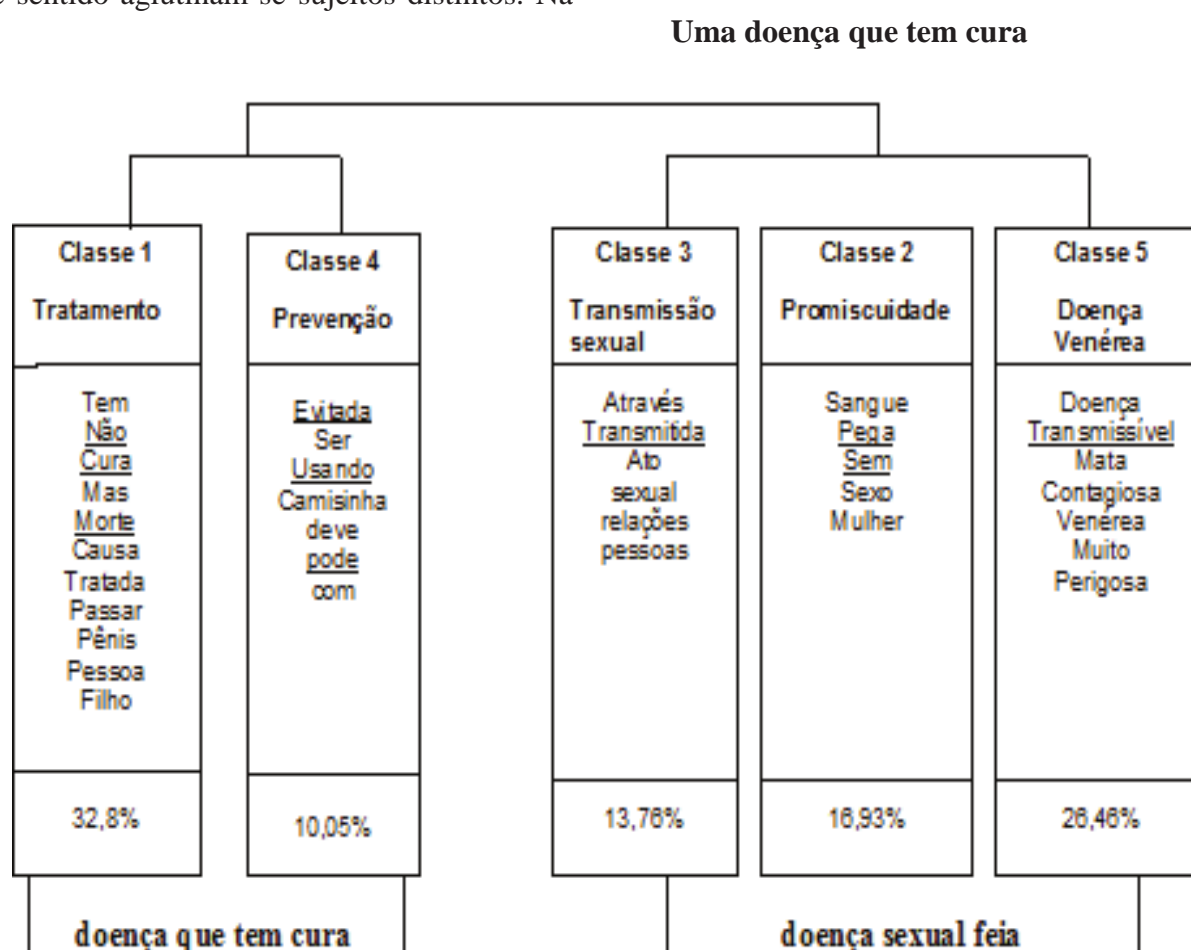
o sentido aglutinam se sujeitos distintos. Na

Uma doença que tem cura

Classe 1
Tratamento

Tem
Não
Cura
Mas
Morte
Causa
Tratada
Passar
Pênis
Pessoa
Filho

32,8%

Classe 4
Prevenção

Evitada
Ser
Usando
Camisinha
deve
pode
com

10,05%

Classe 3
Transmissão sexual

Através
Transmitida
Ato
sexual
relações
pessoas

13,76%

Classe 2
Promiscuidade

Sangue
Pega
Sem
Sexo
Mulher

16,93%

Classe 5
Doença Venérea

Doença
Transmissível
Mata
Contagiosa
Venérea
Muito
Perigosa

26,46%

doença que tem cura

doença sexual feia